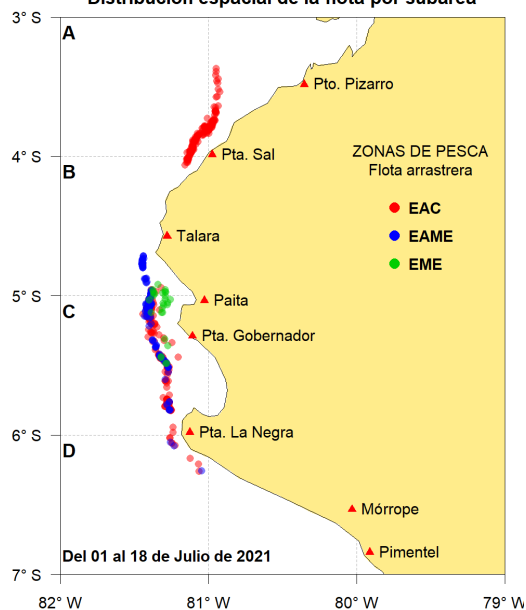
Distribución espacial de la flota por subárea

3° S
4° S
5° S
6° S
7° S

A
B
C
D

Pto. Pizarro
Pta. Sal
Talara
Paita
Pta. Gobernador
Pta. La Negra
Mórrope
Pimentel

ZONAS DE PESCA
Flota arrastrera
EAC
EAME
EME

Del 01 al 18 de Julio de 2021

82° W
81° W
80° W
79° W